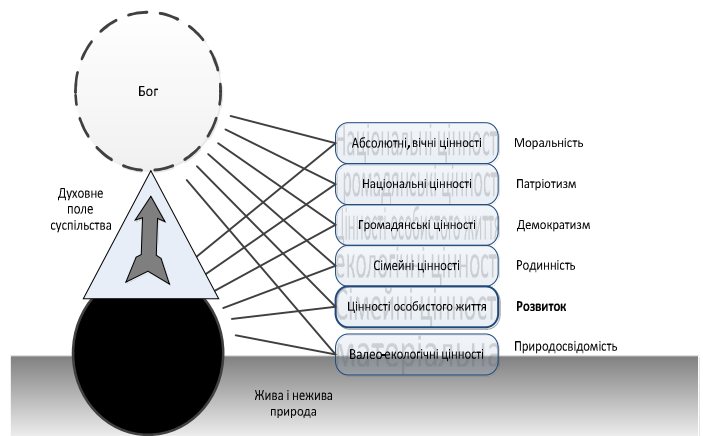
Бог

Духовне поле суспільства

Абсолютні, вічні цінності
Національні цінності
Громадянські цінності
Сімейні цінності
Цінності особистого життя
Валео-екологічні цінності

Моральність
Патріотизм
Демократизм
Родинність
Розвиток
Природосвідомість

Жива і нежива природа